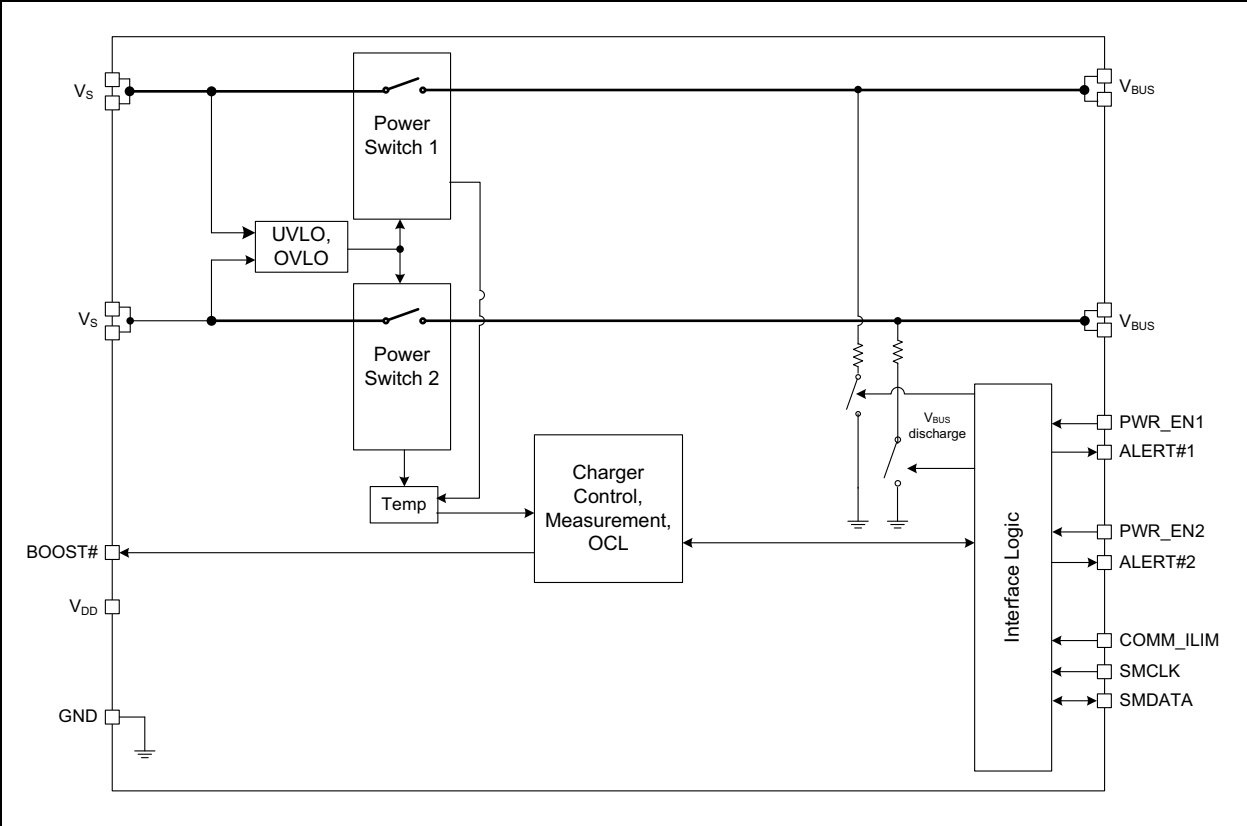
$V_S$

Power Switch 1

$V_{BUS}$

UVLO, OVLO

$V_S$

Power Switch 2

$V_{BUS}$

$V_{BUS}$ discharge

PWR_EN1

ALERT#1

Temp

Charger Control, Measurement, OCL

PWR_EN2

BOOST#

ALERT#2

$V_{DD}$

Interface Logic

COMM_ILIM

SMCLK

SMDATA

GND